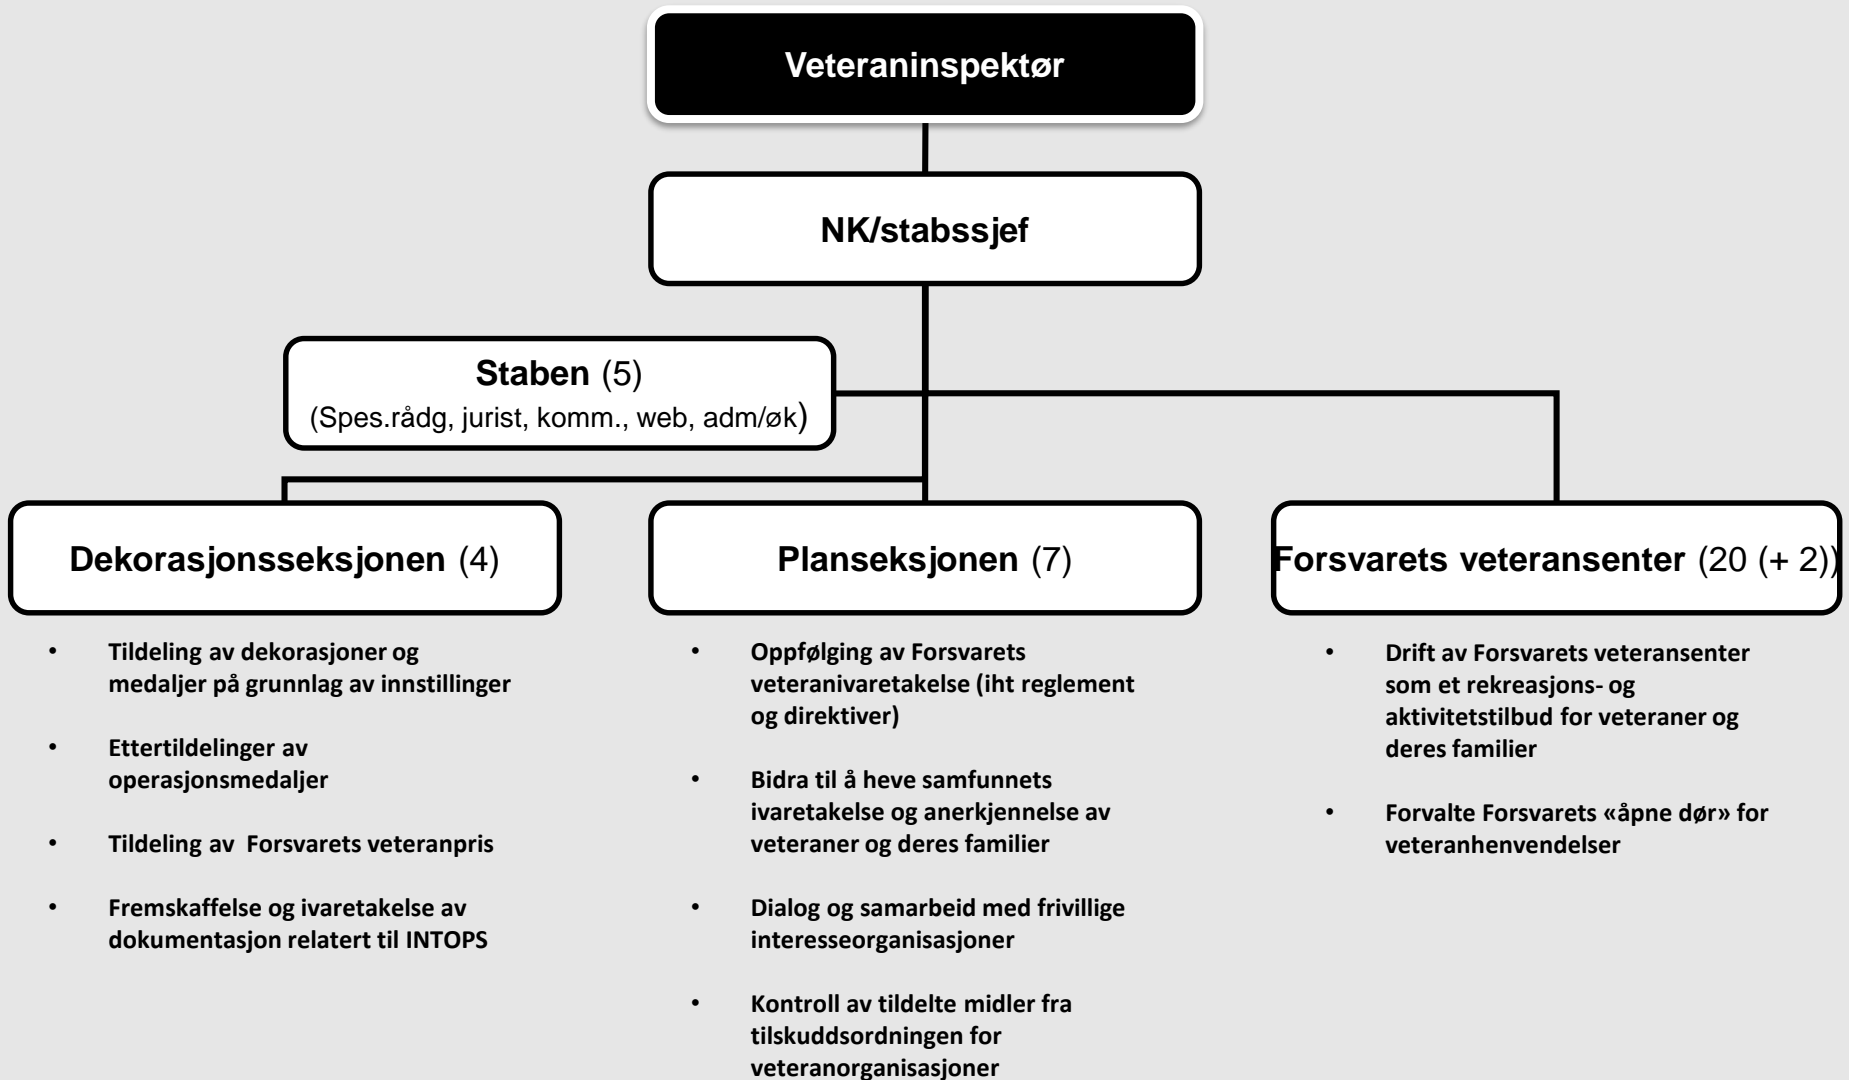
Veteraninspektør

NK/stabssjef

Staben (5)
(Spes.rådg, jurist, komm., web, adm/øk)

Dekorasjonsseksjonen (4)

Planseksjonen (7)

Forsvarets veteransenter (20 (+ 2))

• Tildeling av dekorasjoner og medaljer på grunnlag av innstillinger

• Ettertildelinger av operasjonsmedaljer

• Tildeling av Forsvarets veteranpris

• Fremskaffelse og ivaretakelse av dokumentasjon relatert til INTOPS

• Oppfølging av Forsvarets veteranivaretakelse (iht reglement og direktiver)

• Bidra til å heve samfunnets ivaretakelse og anerkjennelse av veteraner og deres familier

• Dialog og samarbeid med frivillige interesseorganisasjoner

• Kontroll av tildelte midler fra tilskuddsordningen for veteranorganisasjoner

• Drift av Forsvarets veteransenter som et rekreasjons- og aktivitetstilbud for veteraner og deres familier

• Forvalte Forsvarets «åpne dør» for veteranhenvendelser